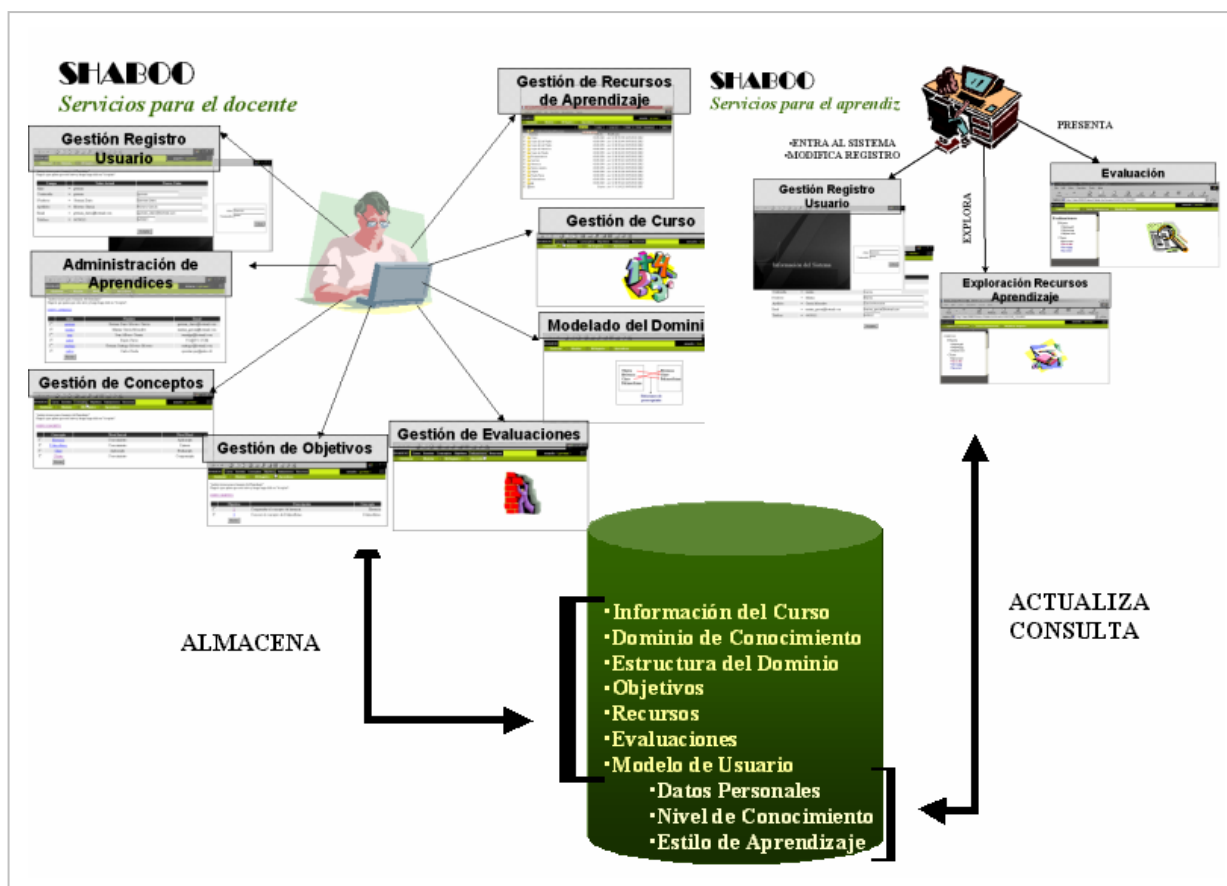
SHABOO
Servicios para el docente

Gestión Registro Usuario

Administración de Aprendices

Gestión de Conceptos

Gestión de Objetivos

Gestión de Evaluaciones

Gestión de Recursos de Aprendizaje

Gestión de Curso

Modelado del Domini

SHABOO
Servicios para el aprendiz

•ENTRA AL SISTEMA
•MODIFICA REGISTRO

PRESENTA

EXPLORA

Gestión Registro Usuario

Evaluación

Exploración Recursos Aprendizaje

ALMACENA

•Información del Curso
•Dominio de Conocimiento
•Estructura del Dominio
•Objetivos
•Recursos
•Evaluaciones
•Modelo de Usuario
•Datos Personales
•Nivel de Conocimiento
•Estilo de Aprendizaje

ACTUALIZA
CONSULTA